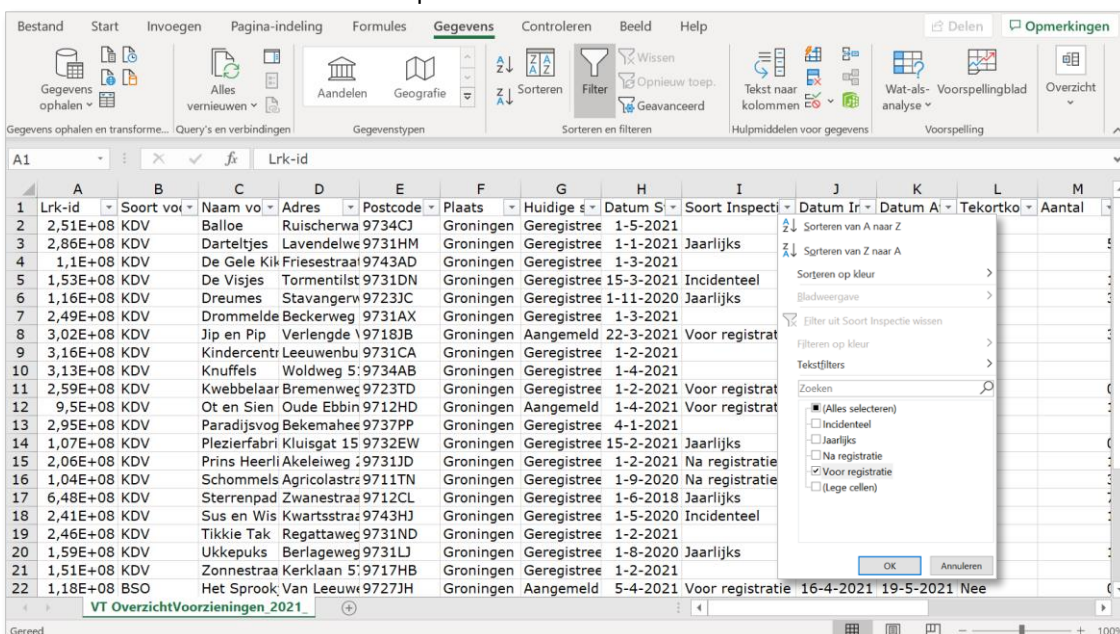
Bestand Start Invoegen Pagina-indeling Formules Gegevens Controleren Beeld Help
Delen Opmerkingen

Gegevens ophalen | Alles vernieuwen | Aandelen | Geografie | Sorteren | Filter | Wissen | Opnieuw toep. | Geavanceerd | Tekst naar kolommen | Wat-als-analyse | Voorspellingblad | Overzicht

Gegevens ophalen en transforme... | Query's en verbindingen | Gegevenstypen | Sorteren en filteren | Hulpmiddelen voor gegevens | Voorspelling

A1 $f_x$ Lrk-id

| | A | B | C | D | E | F | G | H | I | J | K | L | M |
|---|---|---|---|---|---|---|---|---|---|---|---|---|---|
| 1 | Lrk-id | Soort vo | Naam vo | Adres | Postcode | Plaats | Huidige s | Datum S | Soort Inspecti | Datum Ir | Datum A | Tekortko | Aantal |
| 2 | 2,51E+08 | KDV | Balloe | Ruischerwa | 9734CJ | Groningen | Geregistree | 1-5-2021 | | | | | |
| 3 | 2,86E+08 | KDV | Darteltjes | Lavendelwe | 9731HM | Groningen | Geregistree | 1-1-2021 | Jaarlijks | | | | |
| 4 | 1,1E+08 | KDV | De Gele Kik | Friesestraat | 9743AD | Groningen | Geregistree | 1-3-2021 | | | | | |
| 5 | 1,53E+08 | KDV | De Visjes | Tormentilst | 9731DN | Groningen | Geregistree | 15-3-2021 | Incidenteel | | | | |
| 6 | 1,16E+08 | KDV | Dreumes | Stavangerw | 9723JC | Groningen | Geregistree | 1-11-2020 | Jaarlijks | | | | |
| 7 | 2,49E+08 | KDV | Drommelde | Beckerweg | 9731AX | Groningen | Geregistree | 1-3-2021 | | | | | |
| 8 | 3,02E+08 | KDV | Jip en Pip | Verlengde \ | 9718JB | Groningen | Aangemeld | 22-3-2021 | Voor registrat | | | | |
| 9 | 3,16E+08 | KDV | Kindercentr | Leeuwenbu | 9731CA | Groningen | Geregistree | 1-2-2021 | | | | | |
| 10 | 3,13E+08 | KDV | Knuffels | Woldweg 5 | 9734AB | Groningen | Geregistree | 1-4-2021 | | | | | |
| 11 | 2,59E+08 | KDV | Kwebbelaar | Bremenweg | 9723TD | Groningen | Geregistree | 1-2-2021 | Voor registrat | | | | |
| 12 | 9,5E+08 | KDV | Ot en Sien | Oude Ebbin | 9712HD | Groningen | Aangemeld | 1-4-2021 | Voor registrat | | | | |
| 13 | 2,95E+08 | KDV | Paradijsvog | Bekemahee | 9737PP | Groningen | Geregistree | 4-1-2021 | | | | | |
| 14 | 1,07E+08 | KDV | Plezierfabri | Kluisgat 15 | 9732EW | Groningen | Geregistree | 15-2-2021 | Jaarlijks | | | | |
| 15 | 2,06E+08 | KDV | Prins Heerli | Akeleiweg | 9731JD | Groningen | Geregistree | 1-2-2021 | Na registratie | | | | |
| 16 | 1,04E+08 | KDV | Schommels | Agricolastra | 9711TN | Groningen | Geregistree | 1-9-2020 | Na registratie | | | | |
| 17 | 6,48E+08 | KDV | Sterrenpad | Zwanestraa | 9712CL | Groningen | Geregistree | 1-6-2018 | Jaarlijks | | | | |
| 18 | 2,41E+08 | KDV | Sus en Wis | Kwartsstraa | 9743HJ | Groningen | Geregistree | 1-5-2020 | Incidenteel | | | | |
| 19 | 2,46E+08 | KDV | Tikkie Tak | Regattaweg | 9731ND | Groningen | Geregistree | 1-2-2021 | | | | | |
| 20 | 1,59E+08 | KDV | Ukkepuks | Berlageweg | 9731LJ | Groningen | Geregistree | 1-8-2020 | Jaarlijks | | | | |
| 21 | 1,51E+08 | KDV | Zonnestraa | Kerklaan 5 | 9717HB | Groningen | Geregistree | 1-2-2021 | | | | | |
| 22 | 1,18E+08 | BSO | Het Sprook | Van Leeuwe | 9727JH | Groningen | Aangemeld | 5-4-2021 | Voor registratie | 16-4-2021 | 19-5-2021 | Nee | |

Sorteren van A naar Z
Sorteren van Z naar A
Sorteren op kleur
Bladweergave
Filter uit Soort Inspectie wissen
Filteren op kleur
Tekstfilters
Zoeken
(Alles selecteren)
Incidenteel
Jaarlijks
Na registratie
Voor registratie
(Lege cellen)
OK Annuleren

VT OverzichtVoorzieningen_2021_

Gereed 100%